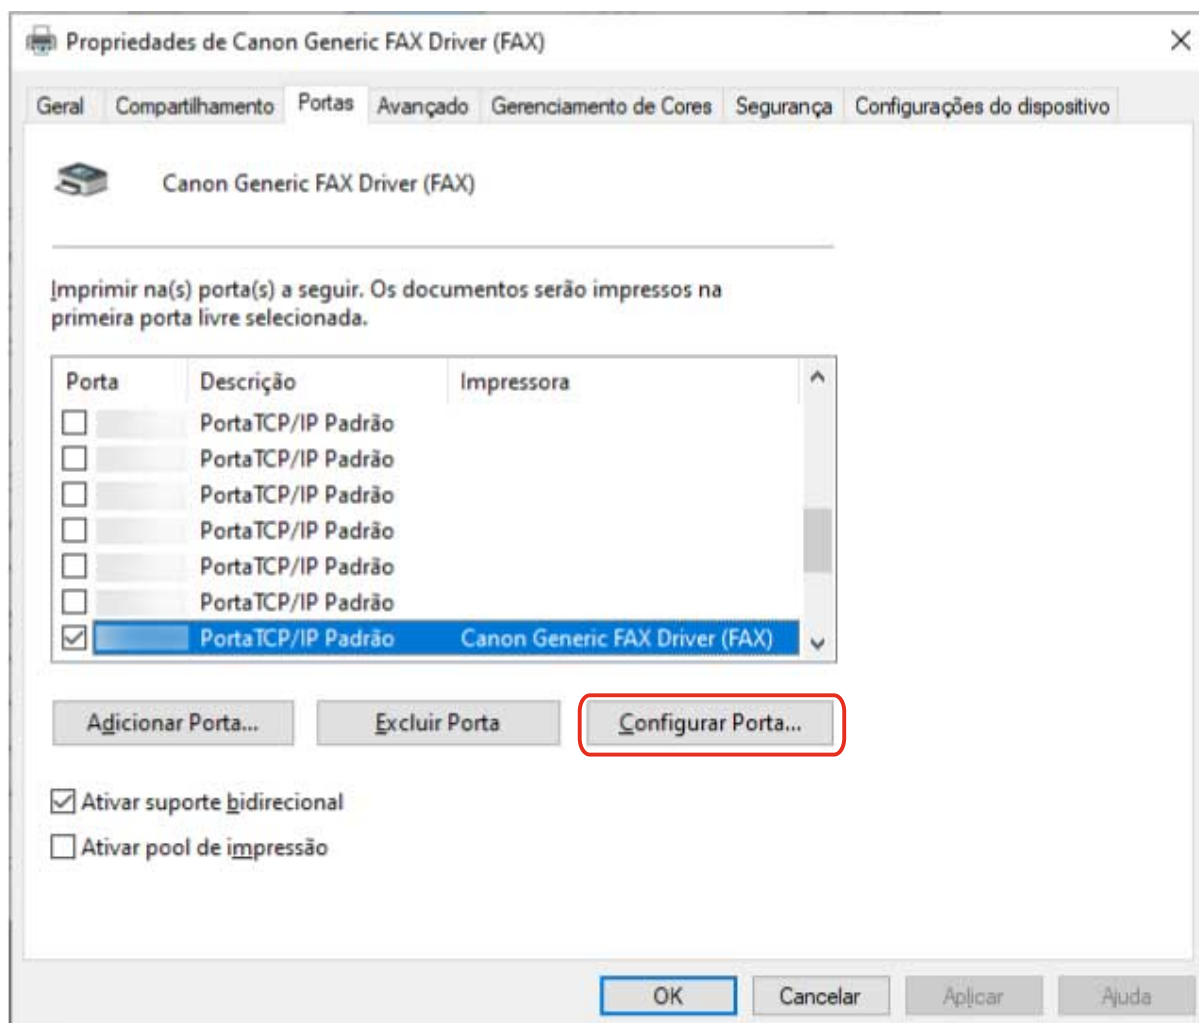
Propriedades de Canon Generic FAX Driver (FAX)

×

Geral | Compartilhamento | Portas | Avançado | Gerenciamento de Cores | Segurança | Configurações do dispositivo

Canon Generic FAX Driver (FAX)

Imprimir na(s) porta(s) a seguir. Os documentos serão impressos na primeira porta livre selecionada.

| Porta | Descrição | Impressora |
|---|---|---|
| ☐ | PortaTCP/IP Padrão | |
| ☐ | PortaTCP/IP Padrão | |
| ☐ | PortaTCP/IP Padrão | |
| ☐ | PortaTCP/IP Padrão | |
| ☐ | PortaTCP/IP Padrão | |
| ☐ | PortaTCP/IP Padrão | |
| ☑ | PortaTCP/IP Padrão | Canon Generic FAX Driver (FAX) |

Adicionar Porta... | Excluir Porta | Configurar Porta...

☑ Ativar suporte bidirecional
☐ Ativar pool de impressão

OK | Cancelar | Aplicar | Ajuda